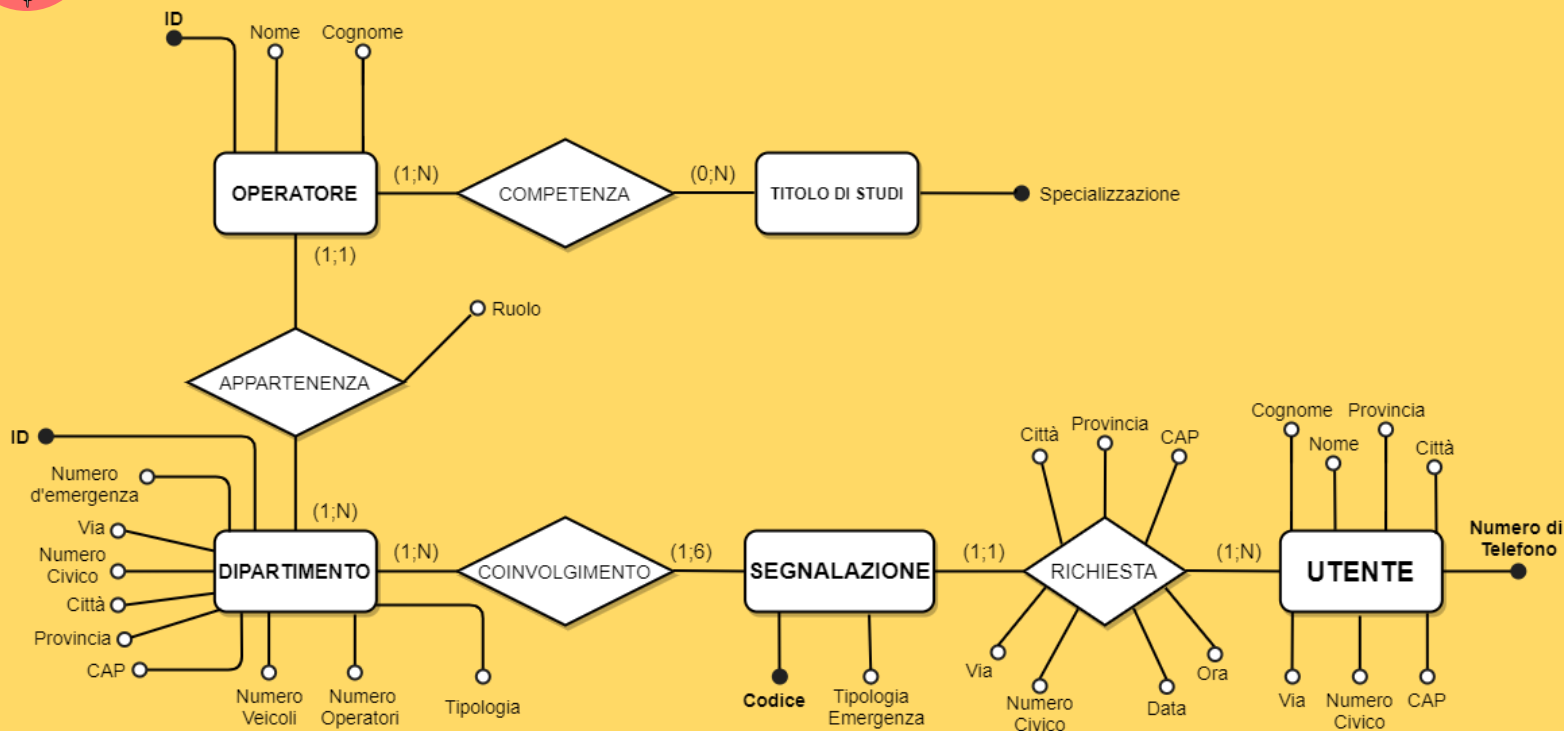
ID
Nome
Cognome
OPERATORE
(1;N)
COMPETENZA
(0;N)
TITOLO DI STUDI
Specializzazione
(1;1)
Ruolo
APPARTENENZA
ID
Numero d'emergenza
Via
Numero Civico
Città
Provincia
CAP
(1;N)
DIPARTIMENTO
(1;N)
COINVOLGIMENTO
(1;6)
SEGNALAZIONE
(1;1)
RICHIESTA
(1;N)
UTENTE
Numero di Telefono
Numero Veicoli
Numero Operatori
Tipologia
Codice
Tipologia Emergenza
Città
Provincia
CAP
Via
Numero Civico
Data
Ora
Cognome
Nome
Provincia
Città
Via
Numero Civico
CAP